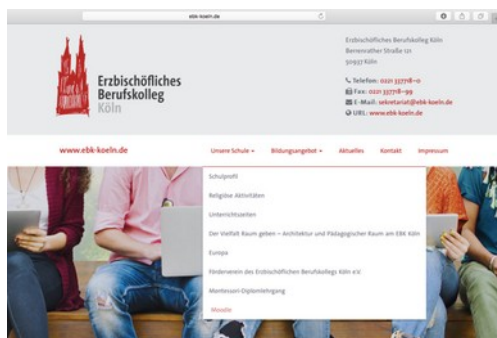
ebk-koeln.de

Erzbischöfliches Berufskolleg Köln

Erzbischöfliches Berufskolleg Köln
Berrenrather Straße 121
50937 Köln

Telefon: 0221 337718-0
Fax: 0221 337718-99
E-Mail: sekretariat@ebk-koeln.de
URL: www.ebk-koeln.de

www.ebk-koeln.de

Unsere Schule
Bildungsangebot
Aktuelles
Kontakt
Impressum

Schulprofil
Religiöse Aktivitäten
Unterrichtszeiten
Der Vielfalt Raum geben – Architektur und Pädagogischer Raum am EBK Köln
Europa
Förderverein des Erzbischöflichen Berufskollegs Köln e.V.
Montessori-Diplomlehrgang
Moodle